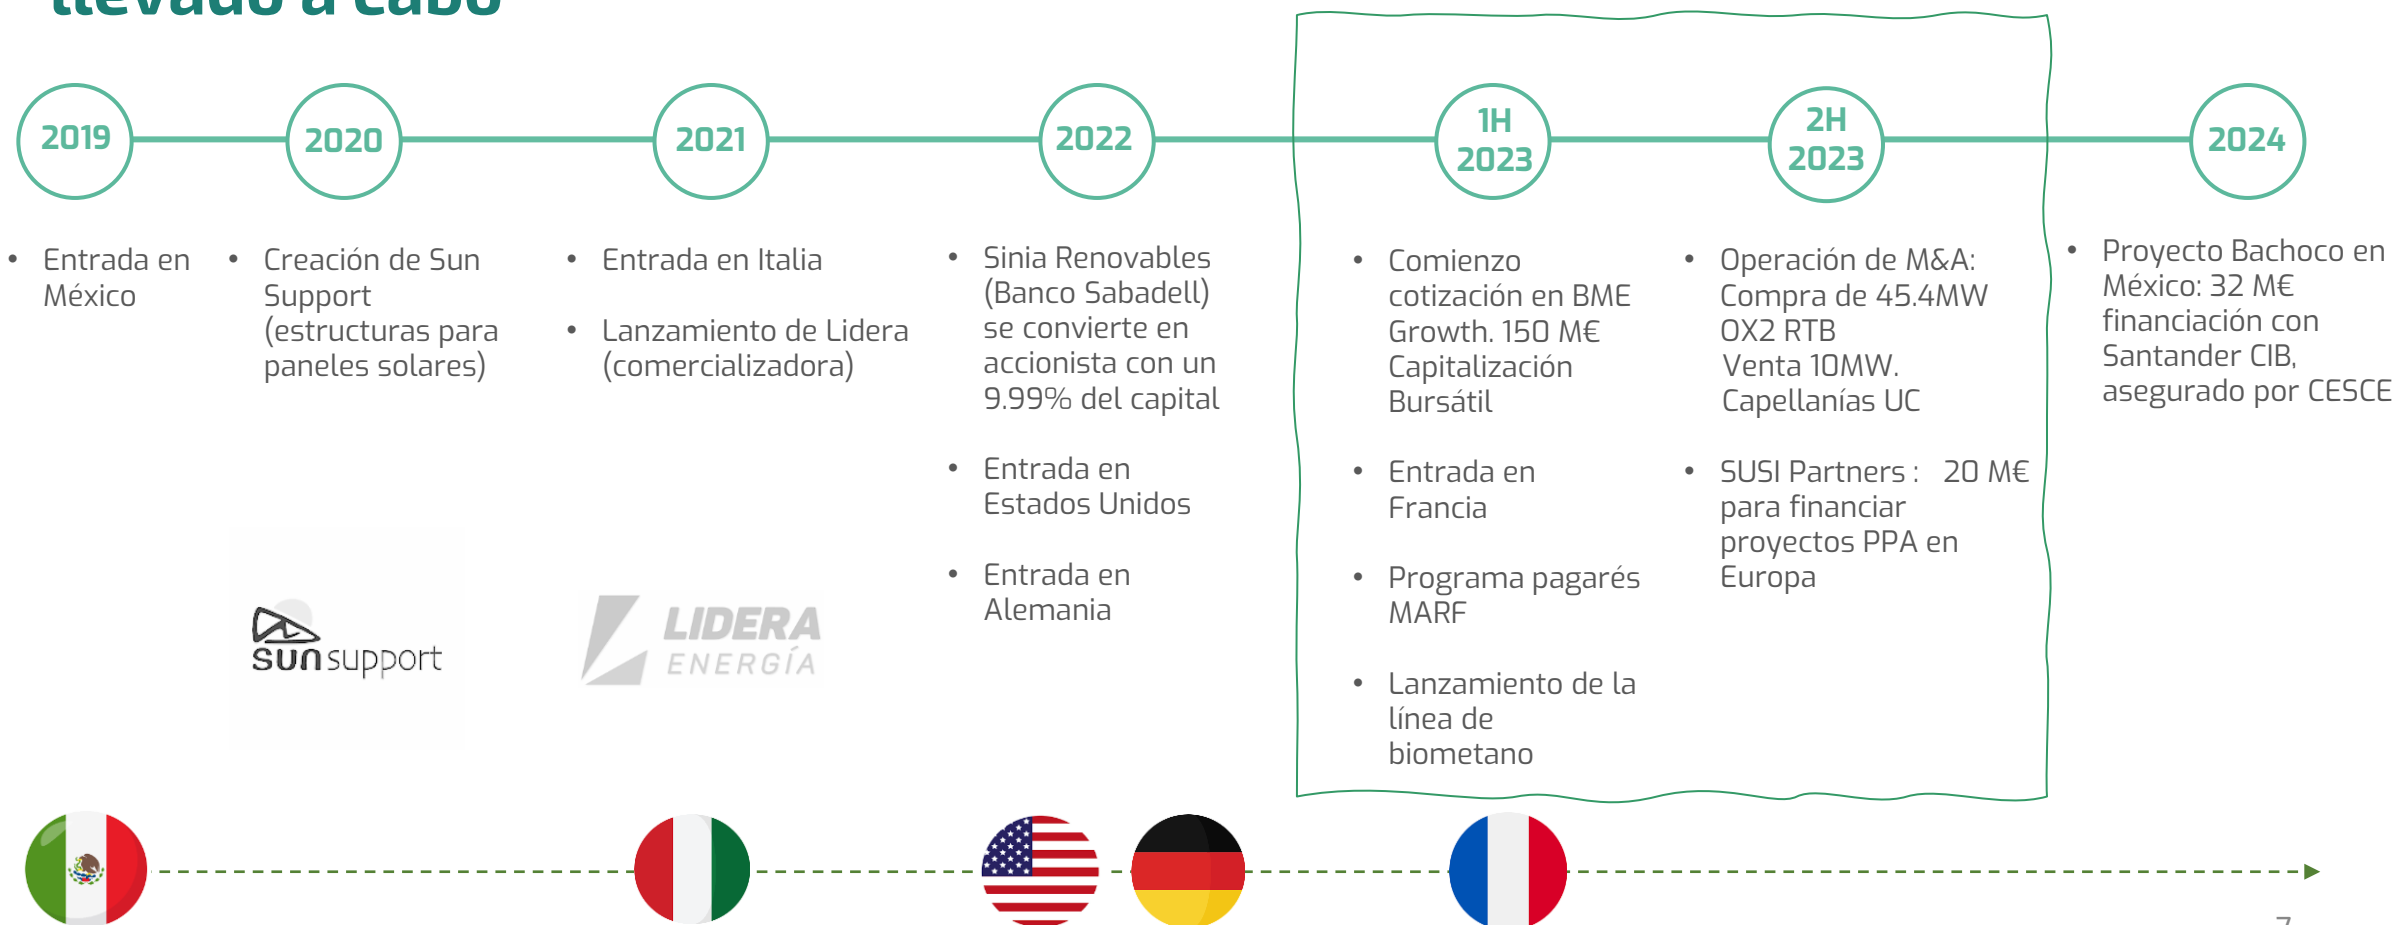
llevado a cabo

2019

2020

2021

2022

1H 2023

2H 2023

2024

• Entrada en México

• Creación de Sun Support (estructuras para paneles solares)

• Entrada en Italia

• Lanzamiento de Lidera (comercializadora)

• Sinia Renovables (Banco Sabadell) se convierte en accionista con un 9.99% del capital

• Entrada en Estados Unidos

• Entrada en Alemania

• Comienzo cotización en BME Growth. 150 M€ Capitalización Bursátil

• Entrada en Francia

• Programa pagarés MARF

• Lanzamiento de la línea de biometano

• Operación de M&A: Compra de 45.4MW OX2 RTB Venta 10MW. Capellanías UC

• SUSI Partners : 20 M€ para financiar proyectos PPA en Europa

• Proyecto Bachoco en México: 32 M€ financiación con Santander CIB, asegurado por CESCE

sun support

LIDERA ENERGÍA

7